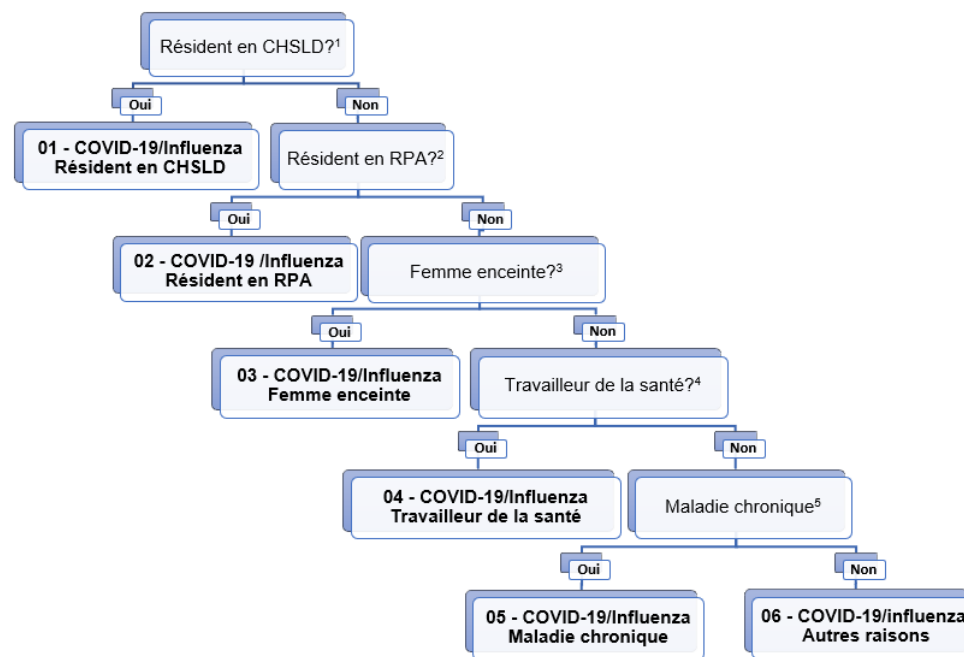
Résident en CHSLD?$^1$

Oui

Non

01 - COVID-19/Influenza
Résident en CHSLD

Résident en RPA?$^2$

Oui

Non

02 - COVID-19 /Influenza
Résident en RPA

Femme enceinte?$^3$

Oui

Non

03 - COVID-19/Influenza
Femme enceinte

Travailleur de la santé?$^4$

Oui

Non

04 - COVID-19/Influenza
Travailleur de la santé

Maladie chronique$^5$

Oui

Non

05 - COVID-19/Influenza
Maladie chronique

06 - COVID-19/influenza
Autres raisons